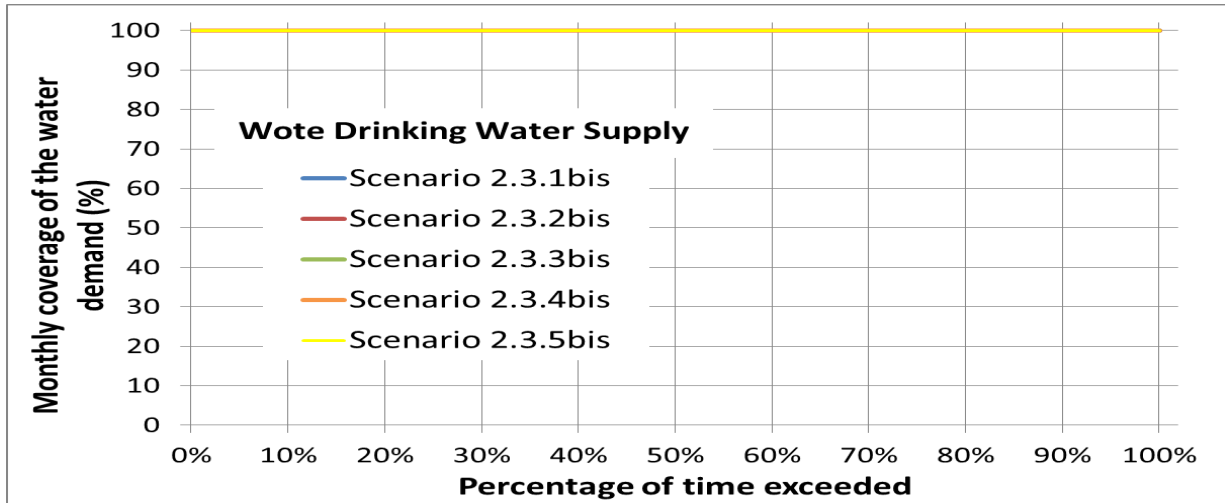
Wote Drinking Water Supply

Scenario 2.3.1bis
Scenario 2.3.2bis
Scenario 2.3.3bis
Scenario 2.3.4bis
Scenario 2.3.5bis

Monthly coverage of the water demand (%)

100
90
80
70
60
50
40
30
20
10
0

0% 10% 20% 30% 40% 50% 60% 70% 80% 90% 100%

Percentage of time exceeded